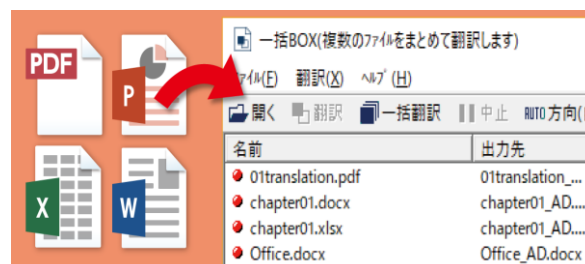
PDF
P
X
W
一括BOX(複数のﾌｧｲﾙをまとめて翻訳します)
ﾌｧｲﾙ(F) 翻訳(X) ﾍﾙﾌﾟ(H)
開く 翻訳 一括翻訳 中止 AUTO 方向(
| 名前 | 出力先 |
|---|---|
| 01translation.pdf | 01translation_... |
| chapter01.docx | chapter01_AD... |
| chapter01.xlsx | chapter01_AD... |
| Office.docx | Office_AD.docx |